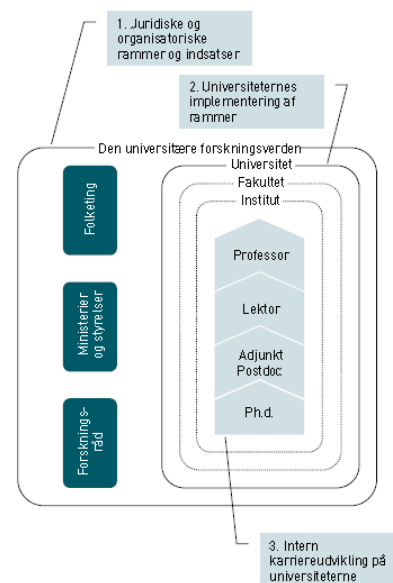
1. Juridiske og organisatoriske rammer og indsatser

2. Universiteternes implementering af rammer

Den universitære forskningsverden

Universitet

Fakultet

Institut

Folketing

Ministerier og styrelser

Forsknings-råd

Professor

Lektor

Adjunkt
Postdoc

Ph.d.

3. Intern karriereudvikling på universiteterne